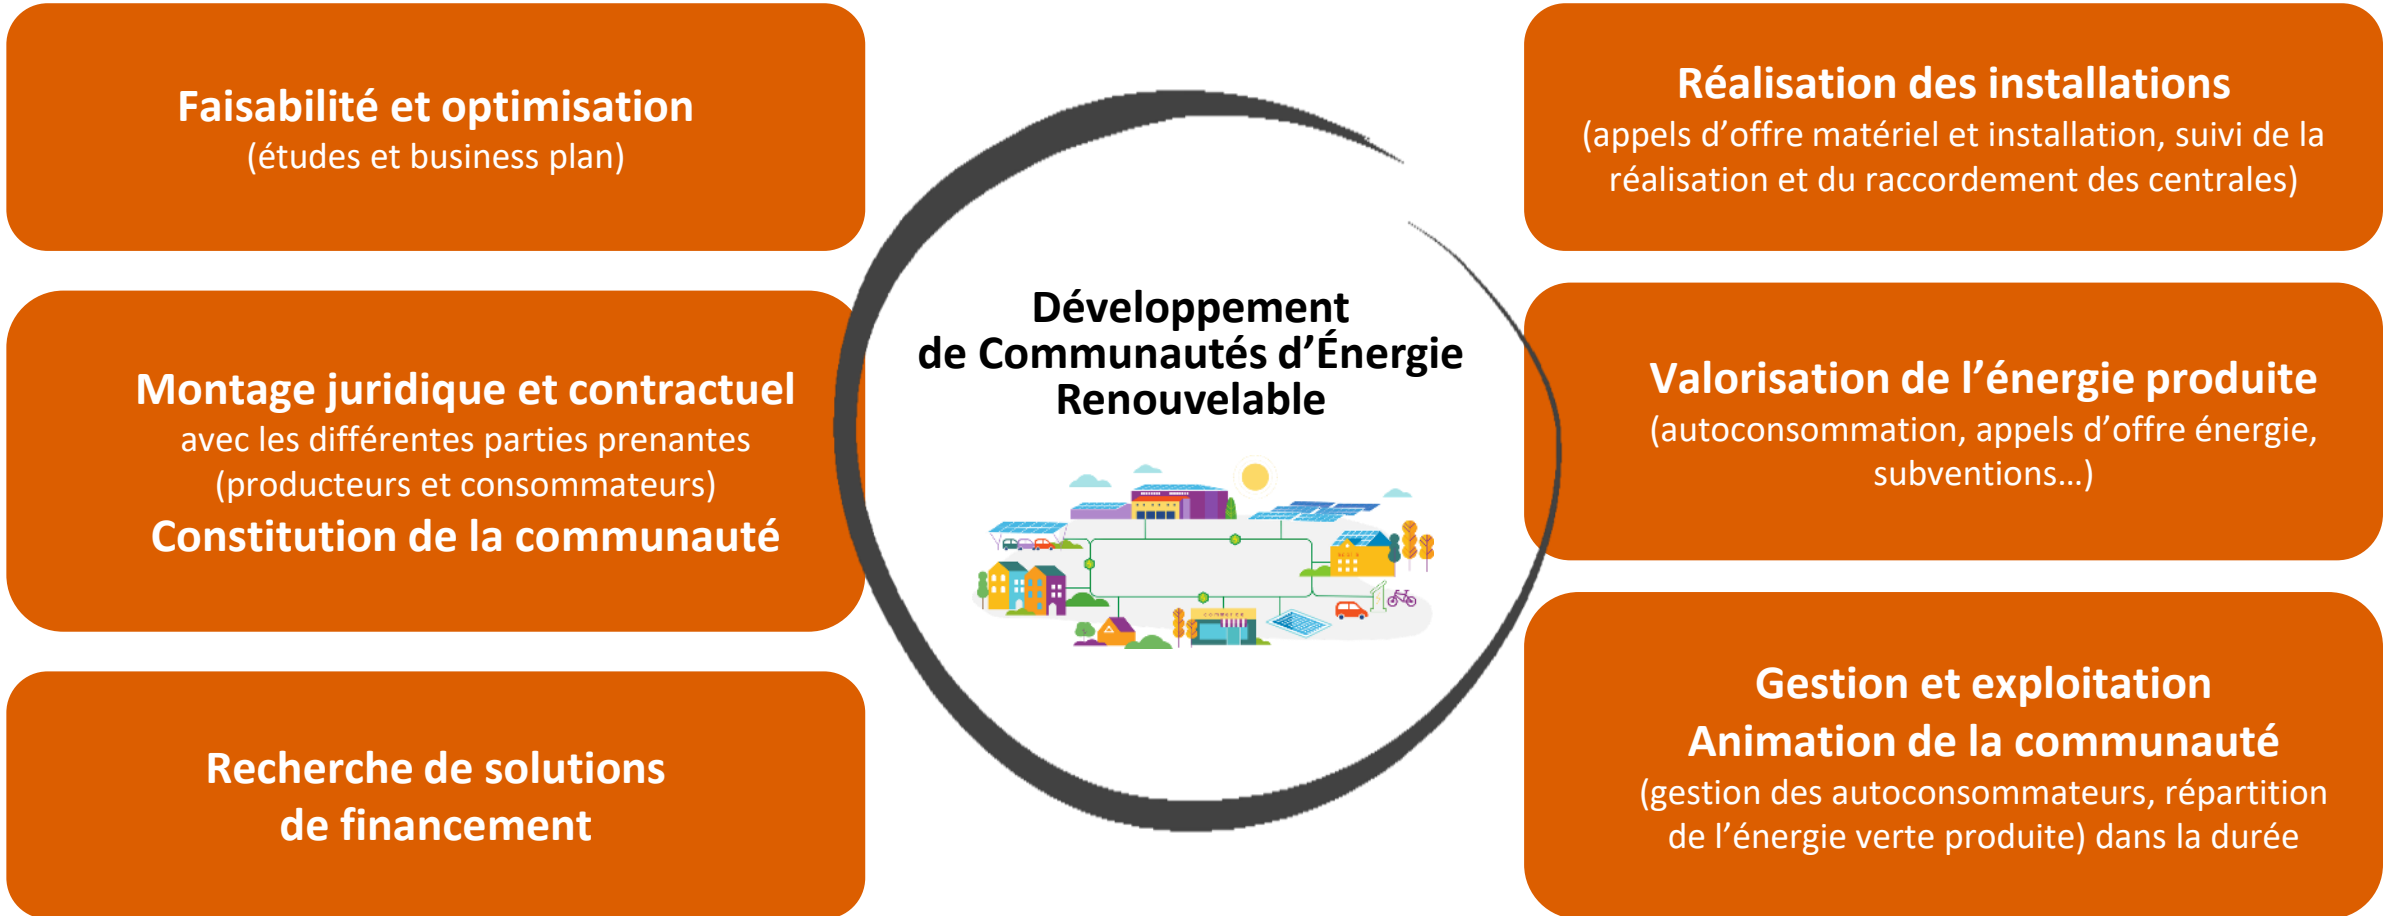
Faisabilité et optimisation
(études et business plan)

Montage juridique et contractuel
avec les différentes parties prenantes
(producteurs et consommateurs)
Constitution de la communauté

Recherche de solutions
de financement

Développement
de Communautés d'Énergie
Renouvelable

Réalisation des installations
(appels d'offre matériel et installation, suivi de la réalisation et du raccordement des centrales)

Valorisation de l'énergie produite
(autoconsommation, appels d'offre énergie, subventions…)

Gestion et exploitation
Animation de la communauté
(gestion des autoconsommateurs, répartition de l'énergie verte produite) dans la durée